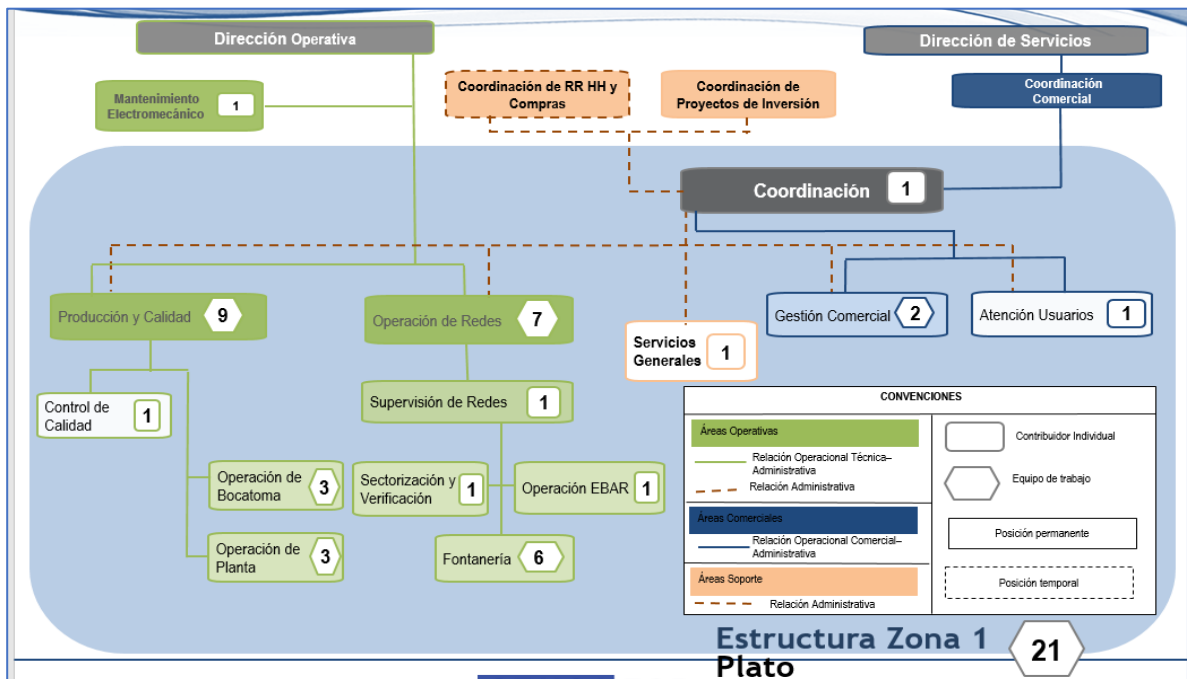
Dirección Operativa

Dirección de Servicios

Mantenimiento Electromecánico 1

Coordinación de RR HH y Compras

Coordinación de Proyectos de Inversión

Coordinación Comercial

Coordinación 1

Producción y Calidad 9

Operación de Redes 7

Servicios Generales 1

Gestión Comercial 2

Atención Usuarios 1

Control de Calidad 1

Supervisión de Redes 1

Operación de Bocatoma 3

Sectorización y Verificación 1

Operación EBAR 1

Operación de Planta 3

Fontanería 6

CONVENCIONES

Áreas Operativas

Relación Operacional Técnica–Administrativa

Relación Administrativa

Áreas Comerciales

Relación Operacional Comercial–Administrativa

Áreas Soporte

Relación Administrativa

Contribuidor Individual

Equipo de trabajo

Posición permanente

Posición temporal

Estructura Zona 1 Plato

21